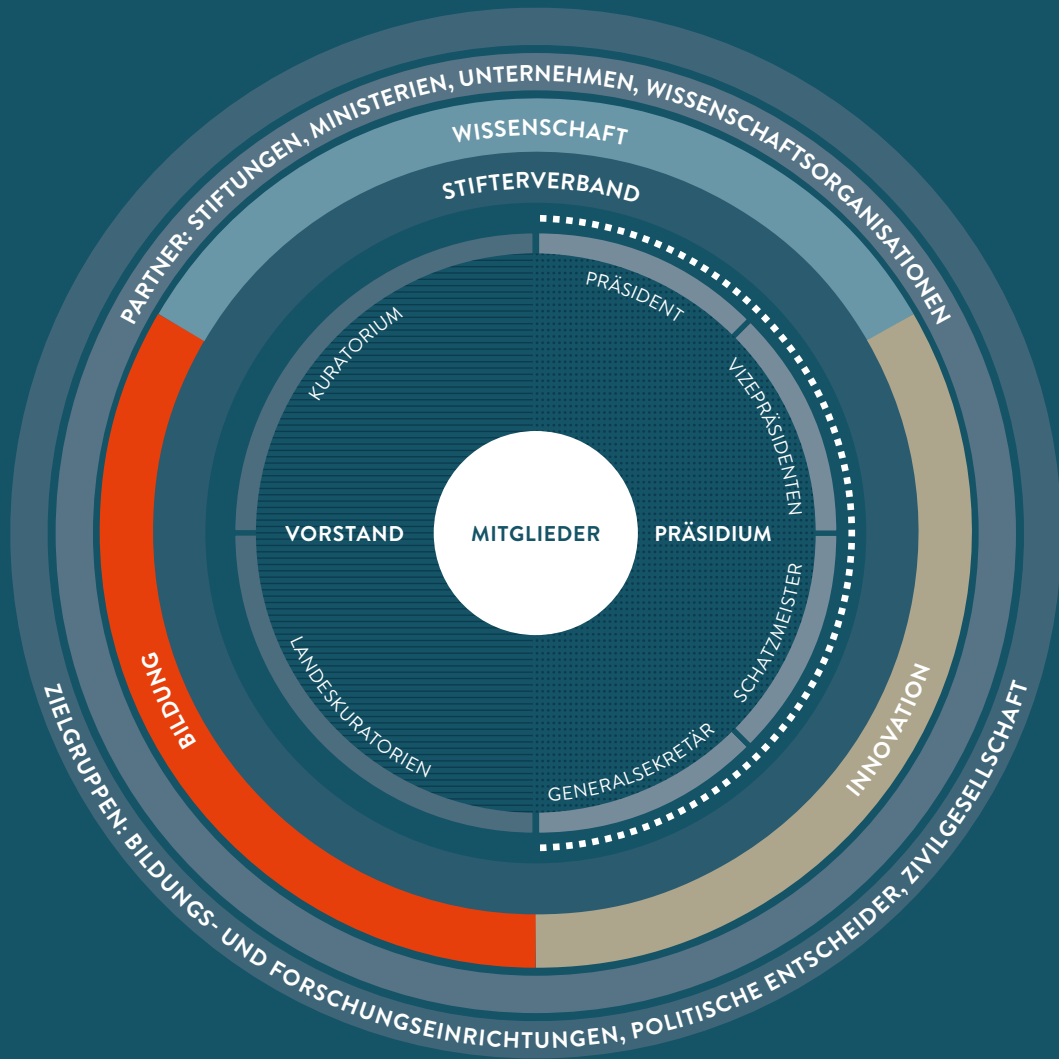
PARTNER: STIFTUNGEN, MINISTERIEN, UNTERNEHMEN, WISSENSCHAFTSORGANISATIONEN

WISSENSCHAFT

STIFTERVERBAND

PRÄSIDENT

VIZEPRÄSIDENTEN

KURATORIUM

VORSTAND

MITGLIEDER

PRÄSIDIUM

SCHATZMEISTER

LANDESKURATORIEN

GENERALSEKRETÄR

BILDUNG

INNOVATION

ZIELGRUPPEN: BILDUNGS- UND FORSCHUNGSEINRICHTUNGEN, POLITISCHE ENTSCHEIDER, ZIVILGESELLSCHAFT